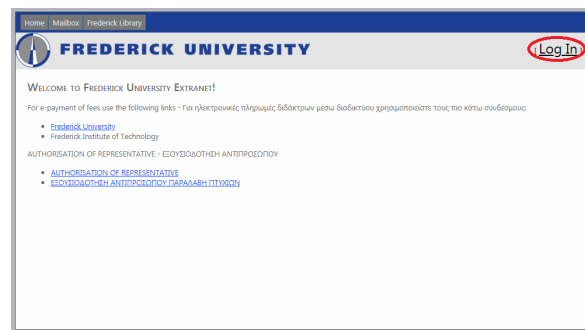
Home Mailbox Frederick Library

FREDERICK UNIVERSITY

Log In

WELCOME TO FREDERICK UNIVERSITY EXTRANET!

For e-payment of fees use the following links - Για ηλεκτρονικές πληρωμές διδάκτρων μέσω διαδικτύου χρησιμοποιείστε τους πιο κάτω συνδέσμους:

- Frederick University
- Frederick Institute of Technology

AUTHORISATION OF REPRESENTATIVE - ΕΞΟΥΣΙΟΔΟΤΗΣΗ ΑΝΤΙΠΡΟΣΩΠΟΥ

- AUTHORISATION OF REPRESENTATIVE
- ΕΞΟΥΣΙΟΔΟΤΗΣΗ ΑΝΤΙΠΡΟΣΩΠΟΥ ΠΑΡΑΛΑΒΗ ΠΤΥΧΙΩΝ